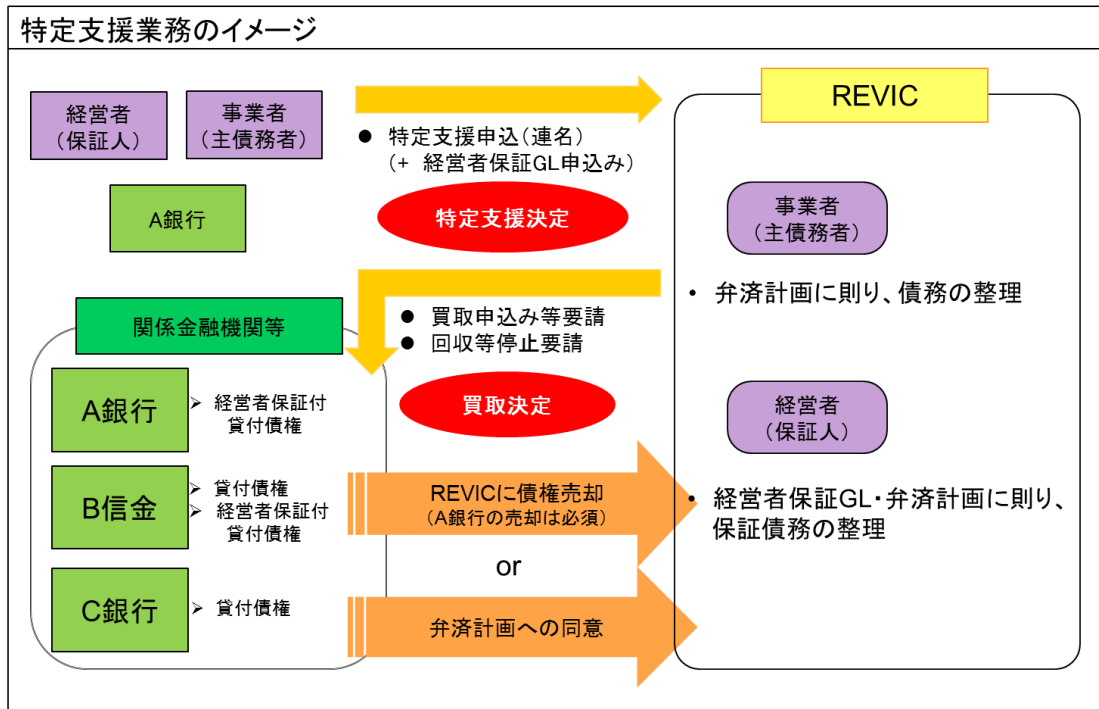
特定支援業務のイメージ

経営者
（保証人）

事業者
（主債務者）

A銀行

● 特定支援申込（連名）
（+ 経営者保証GL申込み）

特定支援決定

REVIC

事業者
（主債務者）

• 弁済計画に則り、債務の整理

関係金融機関等

● 買取申込み等要請
● 回収等停止要請

買取決定

A銀行
➢ 経営者保証付貸付債権

B信金
➢ 貸付債権
➢ 経営者保証付貸付債権

C銀行
➢ 貸付債権

経営者
（保証人）

REVICに債権売却
（A銀行の売却は必須）

or

弁済計画への同意

• 経営者保証GL・弁済計画に則り、保証債務の整理